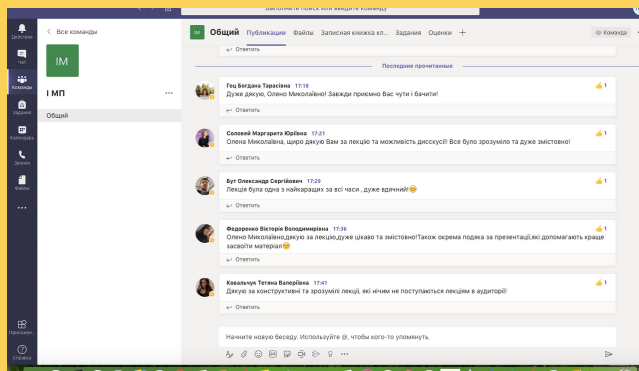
Выполните поиск или введите команду

Действия
Чат
Команды
Задания
Календарь
Звонки
Файлы
...
Приложения
Справка

< Все команды

IM

І МП ...

Общий

IM Общий Публикации Файлы Записная книжка кл... Задания Оценки +

Команда

↩ Ответить

Последние прочитанные

Гец Богдана Тарасівна 17:18
Дуже дякую, Олено Миколаївно! Завжди приємно Вас чути і бачити!
👍 1
↩ Ответить

Соловей Маргарита Юріївна 17:21
Олена Миколаївна, щиро дякую Вам за лекцію та можливість дисскусії! Все було зрозуміло та дуже змістовно!
👍 1
↩ Ответить

Бут Олександр Сергійович 17:29
Лекція була одна з найкращих за всі часи , дуже вдячний!😊
👍 1
↩ Ответить

Федоренко Вікторія Володимирівна 17:36
Олено Миколаївно,дякую за лекцію,дуже цікаво та змістовно!Також окрема подяка за презентації,які допомагають краще засвоїти матеріал😊
👍 1
↩ Ответить

Ковальчук Тетяна Валеріївна 17:41
Дякую за конструктивні та зрозумілі лекції, які нічим не поступаються лекціям в аудиторії!
👍 1
↩ Ответить

Начните новую беседу. Используйте @, чтобы кого-то упомянуть.